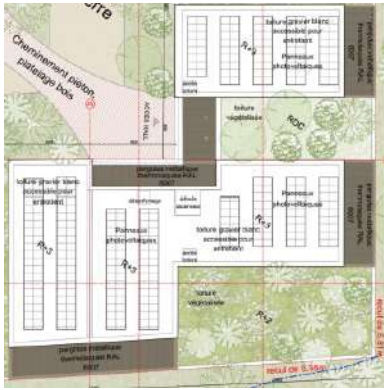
rre

Cheminement piéton platelage bois

toiture gravier blanc accessible pour entretien

R+3

Panneaux photovoltaïques

pergolas métallique thermolaqué RAL 9007

toiture végétalisée

RDC

pergolas métallique thermolaqué RAL 9007

toiture gravier blanc accessible pour entretien

R+2

Panneaux photovoltaïques

R+3

Panneaux photovoltaïques

R+3

toiture gravier blanc accessible pour entretien

pergolas métallique thermolaqué RAL 9007

toiture végétalisée

R+2

pergolas métallique thermolaqué RAL 9007

retrait de 6.50m

retrait de 6.50m